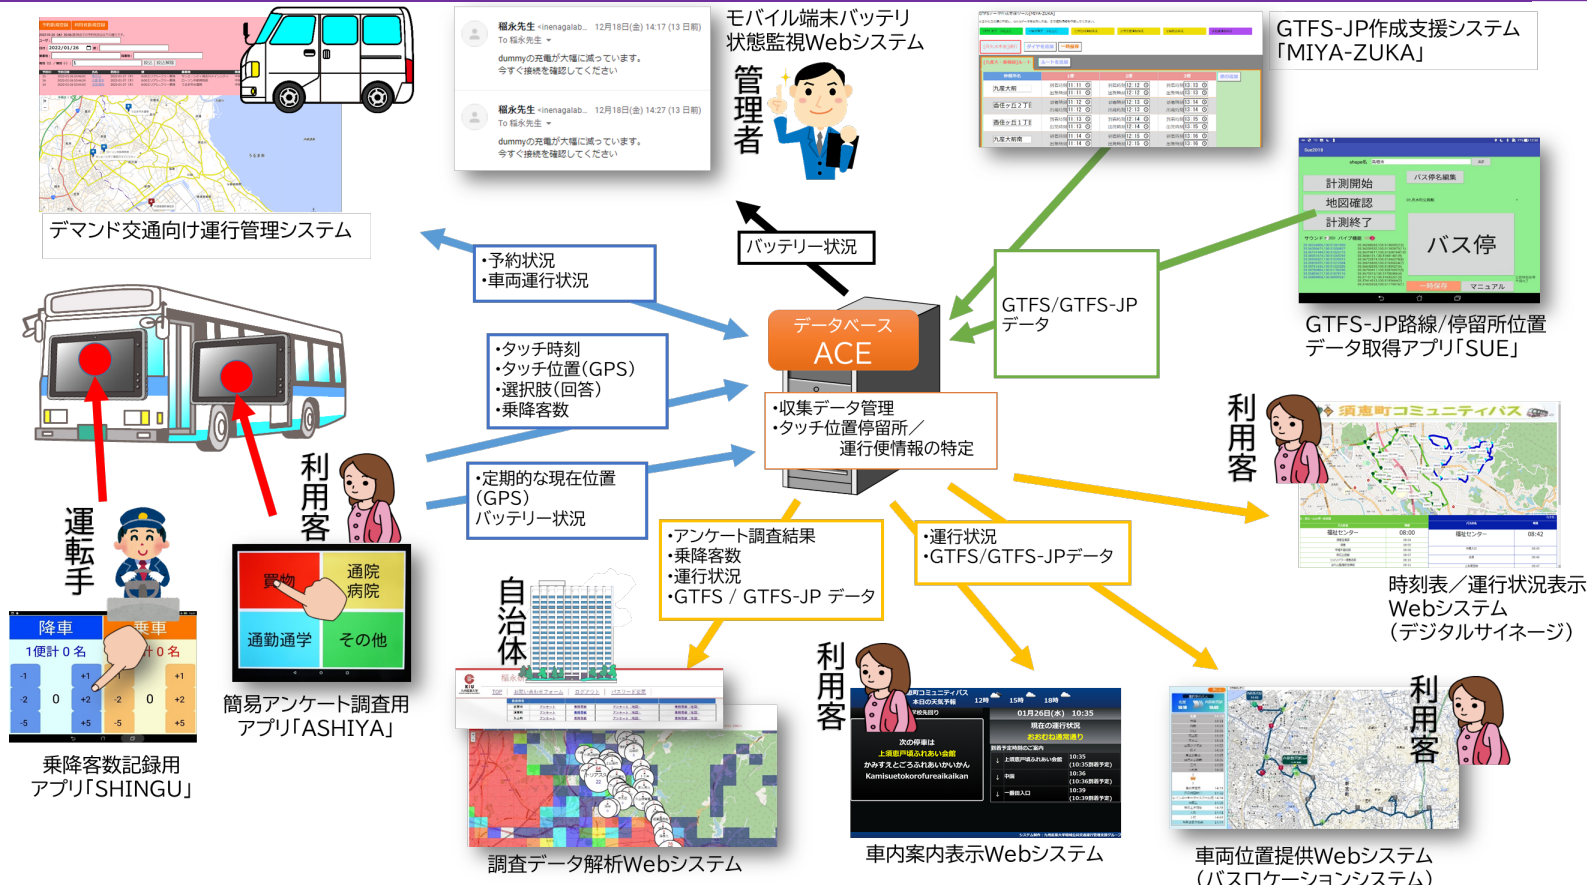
デマンド交通向け運行管理システム

稲永先生 <inenagalab... 12月18日(金) 14:17 (13 日前)
To 稲永先生
dummyの充電が大幅に減っています。
今すぐ接続を確認してください

稲永先生 <inenagalab... 12月18日(金) 14:27 (13 日前)
To 稲永先生
dummyの充電が大幅に減っています。
今すぐ接続を確認してください

モバイル端末バッテリ状態監視Webシステム

管理者

GTFS-JP作成支援システム「MIYA-ZUKA」

・予約状況
・車両運行状況

バッテリー状況

GTFS/GTFS-JPデータ

計測開始
地図確認
計測終了
バス停名編集
バス停
マニュアル

GTFS-JP路線/停留所位置データ取得アプリ「SUE」

データベース
ACE

・タッチ時刻
・タッチ位置(GPS)
・選択肢(回答)
・乗降客数

・収集データ管理
・タッチ位置停留所/運行便情報の特定

・定期的な現在位置(GPS)
バッテリー状況

利用客

須恵町コミュニティバス

時刻表/運行状況表示Webシステム(デジタルサイネージ)

運転手

利用客

降車
乗車
1便計 0 名
0 名
-1 +1 -2 0 +2 -5 +5

乗降客数記録用アプリ「SHINGU」

買物
通院病院
通勤通学
その他

簡易アンケート調査用アプリ「ASHIYA」

・アンケート調査結果
・乗降客数
・運行状況
・GTFS / GTFS-JP データ

自治体

・運行状況
・GTFS/GTFS-JPデータ

調査データ解析Webシステム

利用客

01月26日(水) 10:35
次の停車は
上須恵戸場ふれあい会館
かみすえとごろふれあいかいかん
Kamisuetokorofureaikaikan

車内案内表示Webシステム

利用客

車両位置提供Webシステム(バスロケーションシステム)